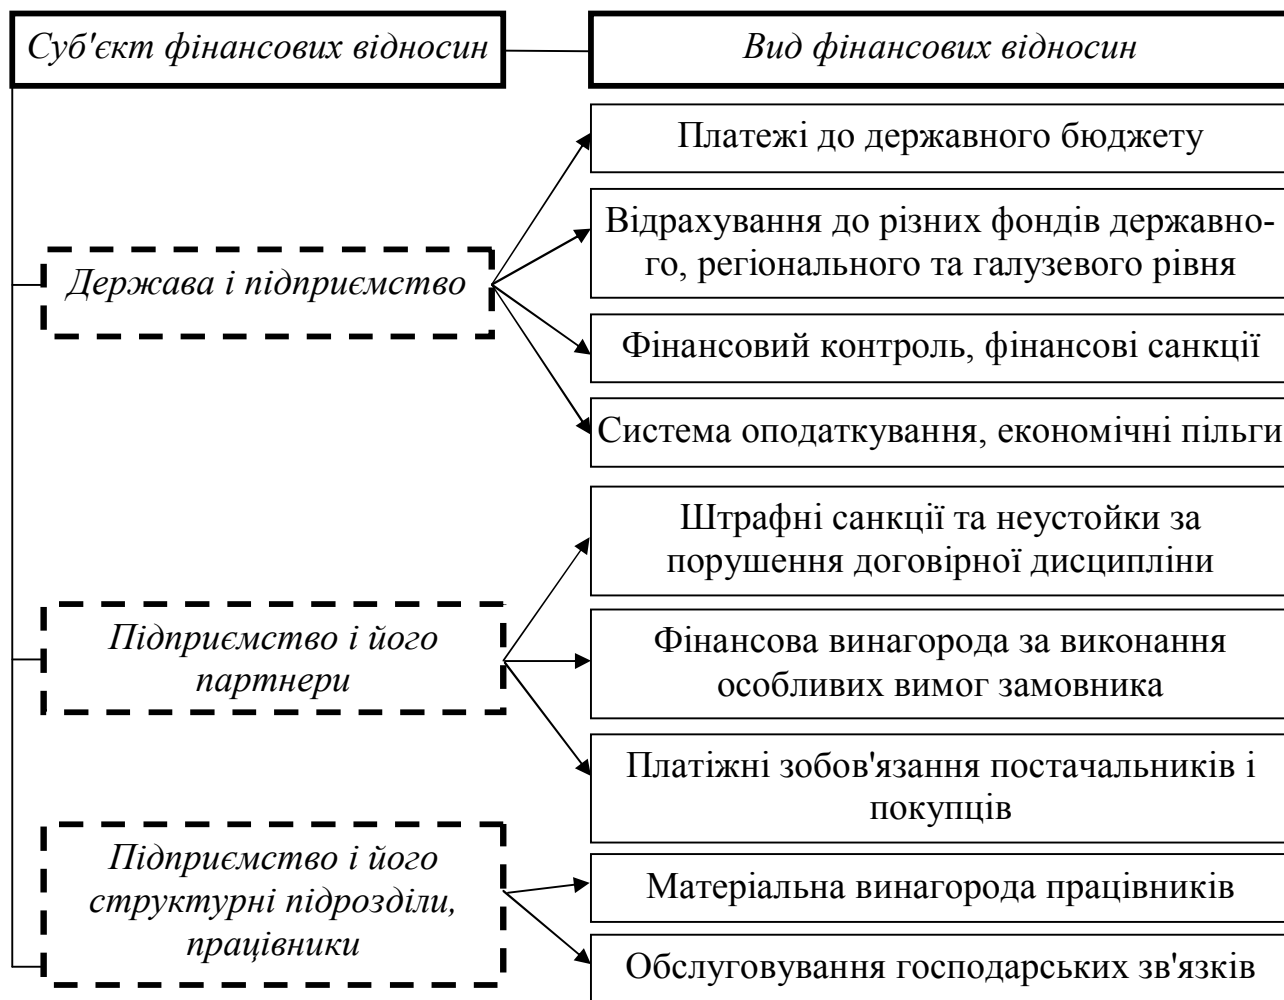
Суб'єкт фінансових відносин

Вид фінансових відносин

Держава і підприємство

Платежі до державного бюджету

Відрахування до різних фондів державного, регіонального та галузевого рівня

Фінансовий контроль, фінансові санкції

Система оподаткування, економічні пільги

Підприємство і його партнери

Штрафні санкції та неустойки за порушення договірної дисципліни

Фінансова винагорода за виконання особливих вимог замовника

Платіжні зобов'язання постачальників і покупців

Підприємство і його структурні підрозділи, працівники

Матеріальна винагорода працівників

Обслуговування господарських зв'язків